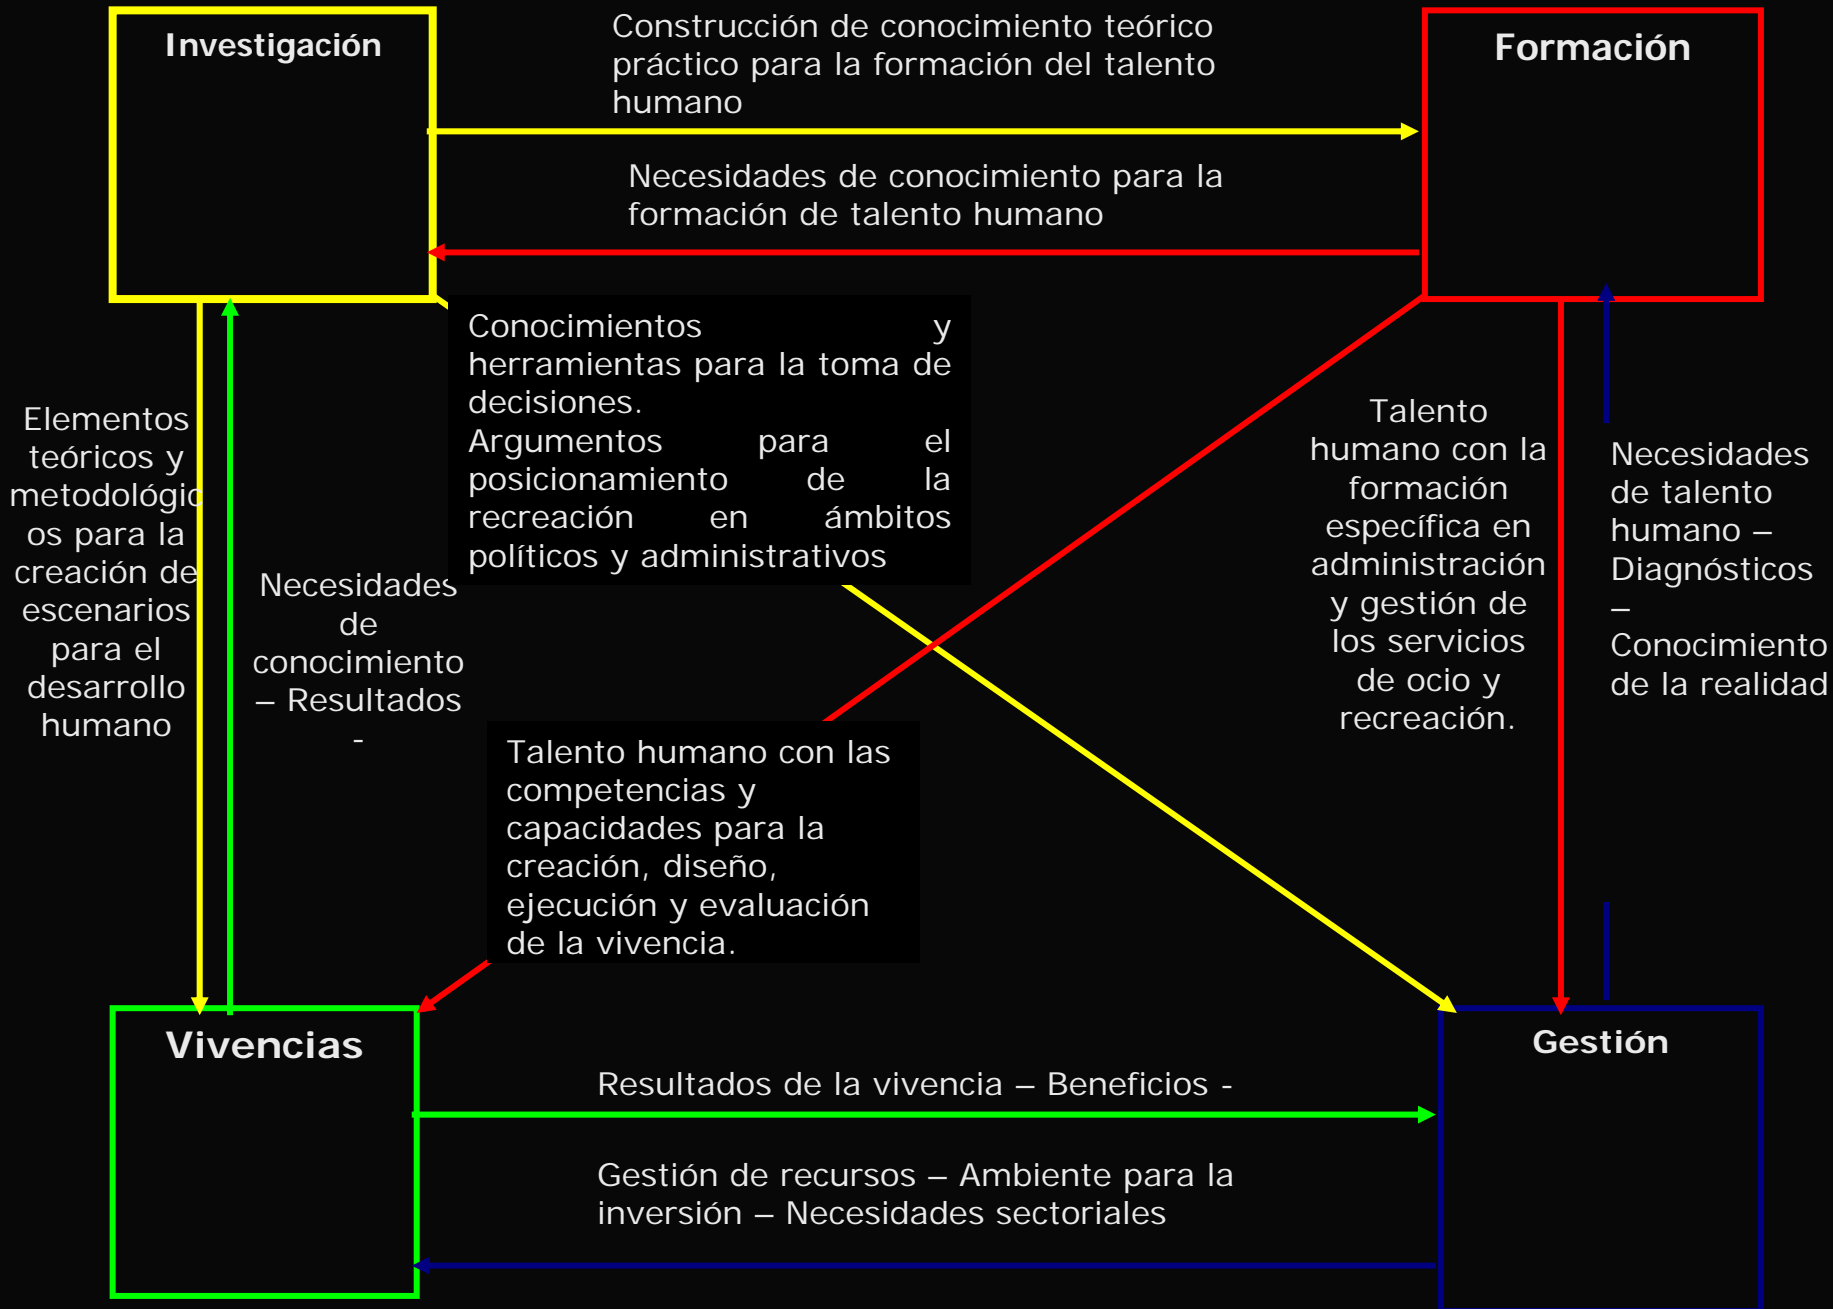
Investigación

Construcción de conocimiento teórico práctico para la formación del talento humano

Formación

Necesidades de conocimiento para la formación de talento humano

Conocimientos y herramientas para la toma de decisiones.
Argumentos para el posicionamiento de la recreación en ámbitos políticos y administrativos

Elementos teóricos y metodológicos para la creación de escenarios para el desarrollo humano

Necesidades de conocimiento – Resultados -

Talento humano con la formación específica en administración y gestión de los servicios de ocio y recreación.

Necesidades de talento humano – Diagnósticos – Conocimiento de la realidad

Talento humano con las competencias y capacidades para la creación, diseño, ejecución y evaluación de la vivencia.

Vivencias

Gestión

Resultados de la vivencia – Beneficios -

Gestión de recursos – Ambiente para la inversión – Necesidades sectoriales